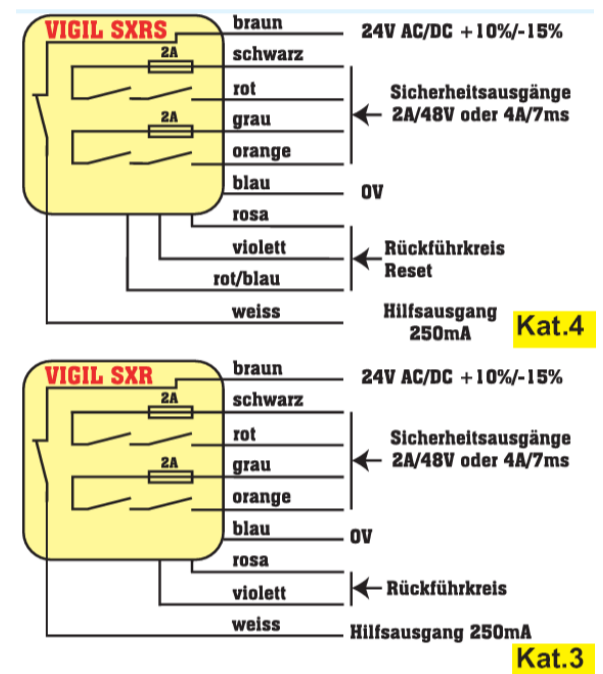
VIGIL SXRS
2A
2A
braun
schwarz
rot
grau
orange
blau
rosa
violett
rot/blau
weiss
24V AC/DC +10%/-15%
Sicherheitsausgänge 2A/48V oder 4A/7ms
0V
Rückführkreis Reset
Hilfsausgang 250mA
Kat.4

VIGIL SXR
2A
2A
braun
schwarz
rot
grau
orange
blau
rosa
violett
weiss
24V AC/DC +10%/-15%
Sicherheitsausgänge 2A/48V oder 4A/7ms
0V
Rückführkreis
Hilfsausgang 250mA
Kat.3